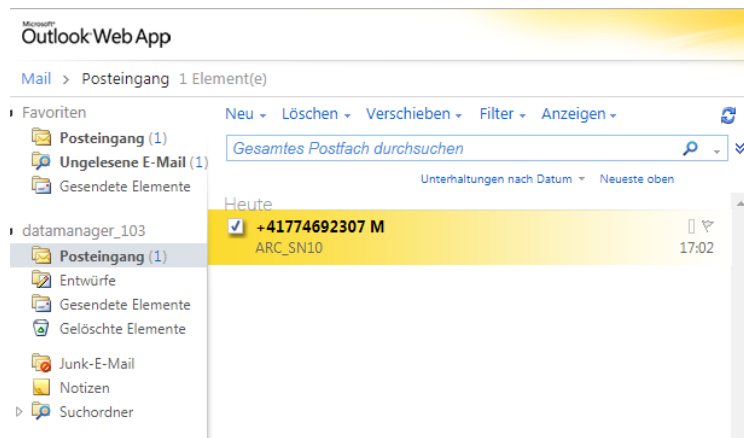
Microsoft Outlook Web App

Mail > Posteingang 1 Element(e)

Favoriten
Posteingang (1)
Ungelesene E-Mail (1)
Gesendete Elemente

datamanager_103
Posteingang (1)
Entwürfe
Gesendete Elemente
Gelöschte Elemente

Junk-E-Mail
Notizen
Suchordner

Neu Löschen Verschieben Filter Anzeigen

Gesamtes Postfach durchsuchen

Unterhaltungen nach Datum Neueste oben

Heute

+41774692307 M
ARC_SN10
17:02